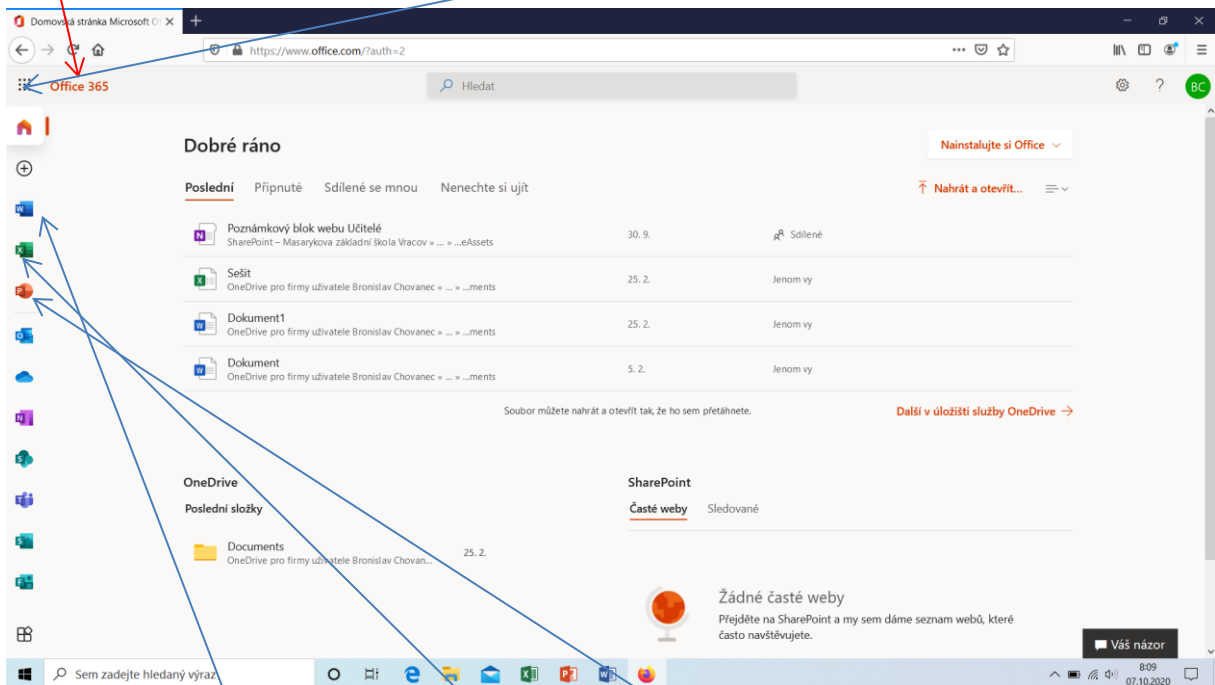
Domovská stránka Microsoft O

https://www.office.com/?auth=2

Office 365

Hledat

BC

Dobré ráno

Nainstalujte si Office

Poslední Připnuté Sdílené se mnou Nenechte si ujít

Nahrát a otevřít...

| | | |
|---|---|---|
| Poznámkový blok webu Učitelé<br>SharePoint – Masarykova základní škola Vracov » ... » ...eAssets | 30. 9. | Sdílené |
| Sešit<br>OneDrive pro firmy uživatele Bronislav Chovanec » ... » ...ments | 25. 2. | Jenom vy |
| Dokument1<br>OneDrive pro firmy uživatele Bronislav Chovanec » ... » ...ments | 25. 2. | Jenom vy |
| Dokument<br>OneDrive pro firmy uživatele Bronislav Chovanec » ... » ...ments | 5. 2. | Jenom vy |

Soubor můžete nahrát a otevřít tak, že ho sem přetáhnete.

Další v úložišti služby OneDrive

OneDrive

Poslední složky

Documents
OneDrive pro firmy uživatele Bronislav Chovan... 25. 2.

SharePoint

Časté weby Sledované

Žádné časté weby

Přejděte na SharePoint a my sem dáme seznam webů, které často navštěvujete.

Váš názor

Sem zadejte hledaný výraz

8:09
07.10.2020